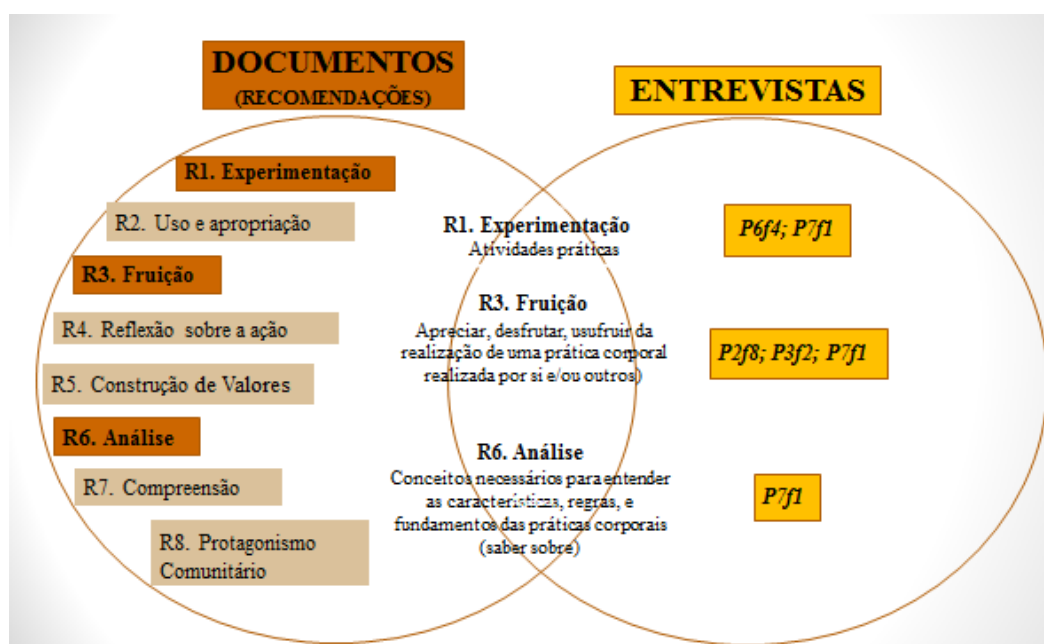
DOCUMENTOS
(RECOMENDAÇÕES)

ENTREVISTAS

R1. Experimentação

R2. Uso e apropriação

R3. Fruição

R4. Reflexão sobre a ação

R5. Construção de Valores

R6. Análise

R7. Compreensão

R8. Protagonismo Comunitário

R1. Experimentação
Atividades práticas

R3. Fruição
Apreciar, desfrutar, usufruir da realização de uma prática corporal realizada por si e/ou outros)

R6. Análise
Conceitos necessários para entender as características, regras, e fundamentos das práticas corporais (saber sobre)

P6f4; P7f1

P2f8; P3f2; P7f1

P7f1